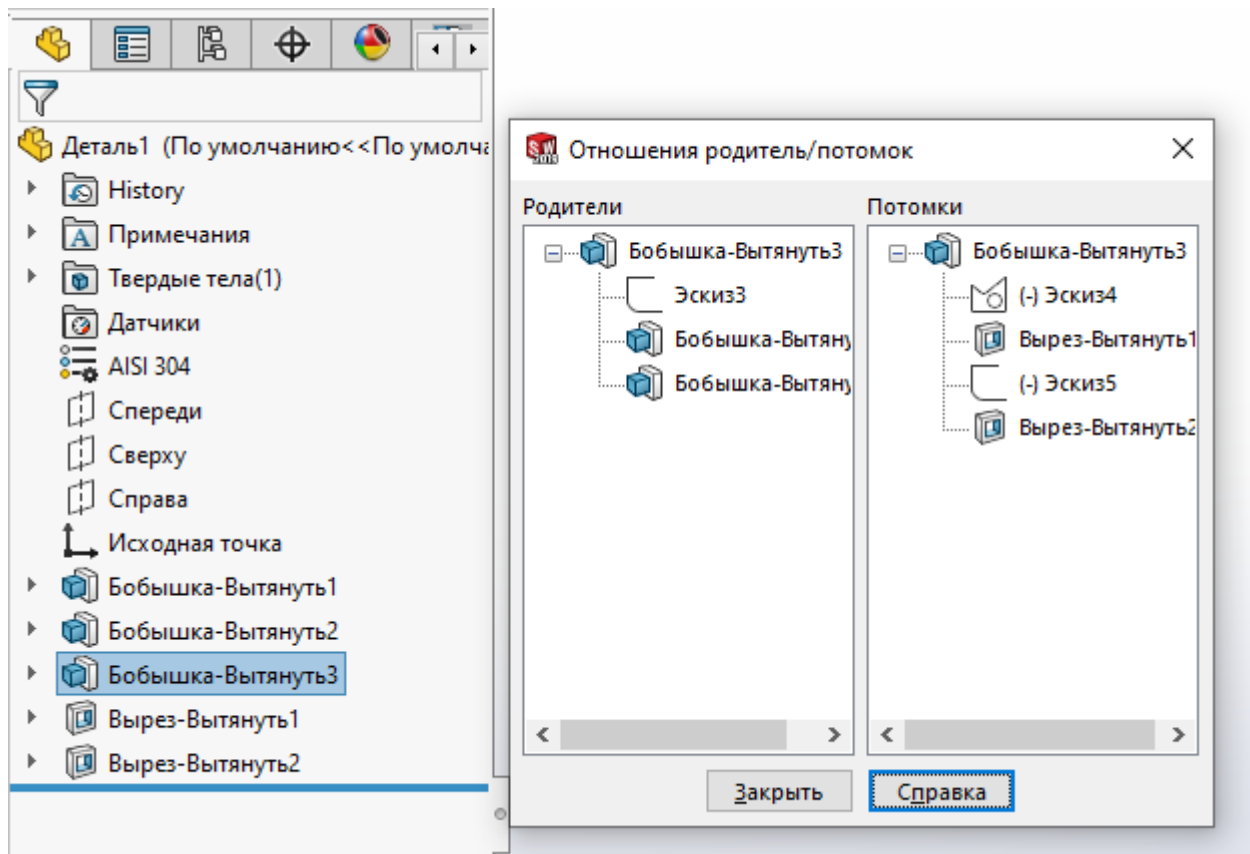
Деталь1 (По умолчанию<<По умолча
History
Примечания
Твердые тела(1)
Датчики
AISI 304
Спереди
Сверху
Справа
Исходная точка
Бобышка-Вытянуть1
Бобышка-Вытянуть2
Бобышка-Вытянуть3
Вырез-Вытянуть1
Вырез-Вытянуть2

Отношения родитель/потомок

Родители
Бобышка-Вытянуть3
Эскиз3
Бобышка-Вытяну
Бобышка-Вытяну

Потомки
Бобышка-Вытянуть3
(-) Эскиз4
Вырез-Вытянуть1
(-) Эскиз5
Вырез-Вытянуть2

Закрыть
Справка